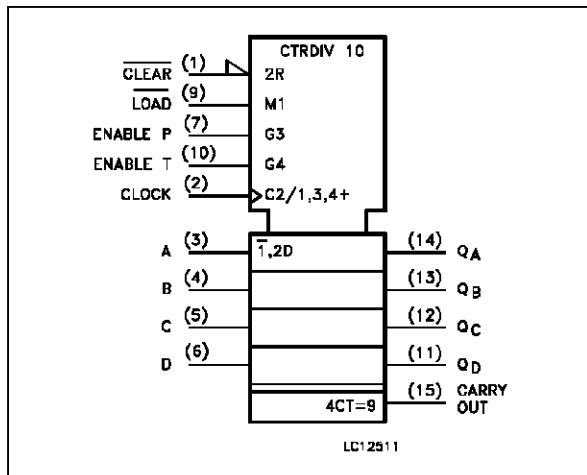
CTRDIV 10

$\overline{\text{CLEAR}}$ (1) 2R

$\overline{\text{LOAD}}$ (9) M1

ENABLE P (7) G3

ENABLE T (10) G4

CLOCK (2) C2/1,3,4+

A (3) $\overline{1}$,2D (14) $Q_A$

B (4) (13) $Q_B$

C (5) (12) $Q_C$

D (6) (11) $Q_D$

4CT=9 (15) CARRY OUT

LC12511